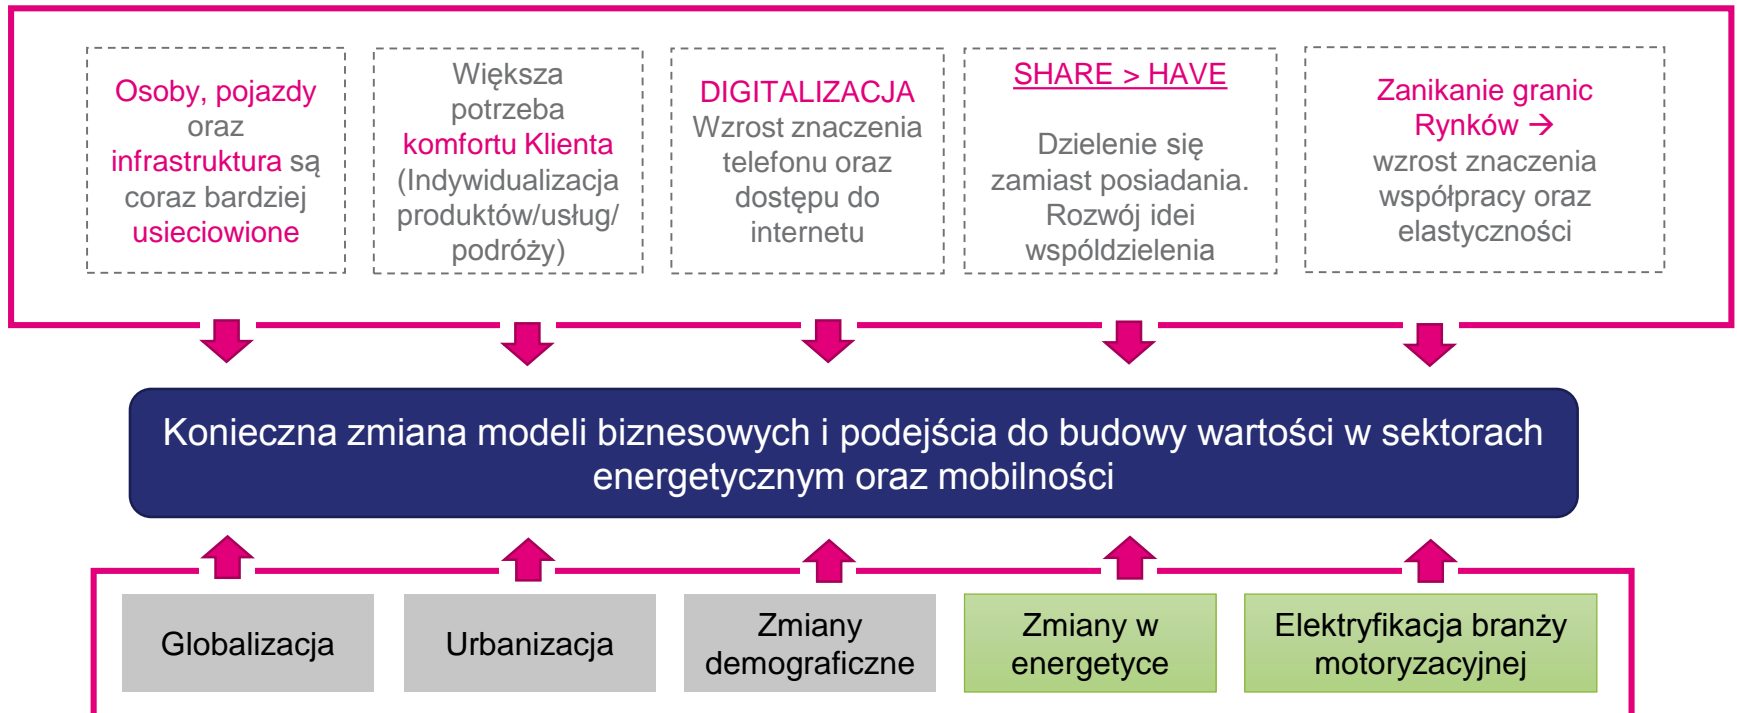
Osoby, pojazdy oraz infrastruktura są coraz bardziej usieciowione

Większa potrzeba komfortu Klienta (Indywidualizacja produktów/usług/ podróży)

DIGITALIZACJA
Wzrost znaczenia telefonu oraz dostępu do internetu

SHARE > HAVE

Dzielenie się zamiast posiadania. Rozwój idei współdzielenia

Zanikanie granic Rynków → wzrost znaczenia współpracy oraz elastyczności

Konieczna zmiana modeli biznesowych i podejścia do budowy wartości w sektorach energetycznym oraz mobilności

Globalizacja

Urbanizacja

Zmiany demograficzne

Zmiany w energetyce

Elektryfikacja branży motoryzacyjnej